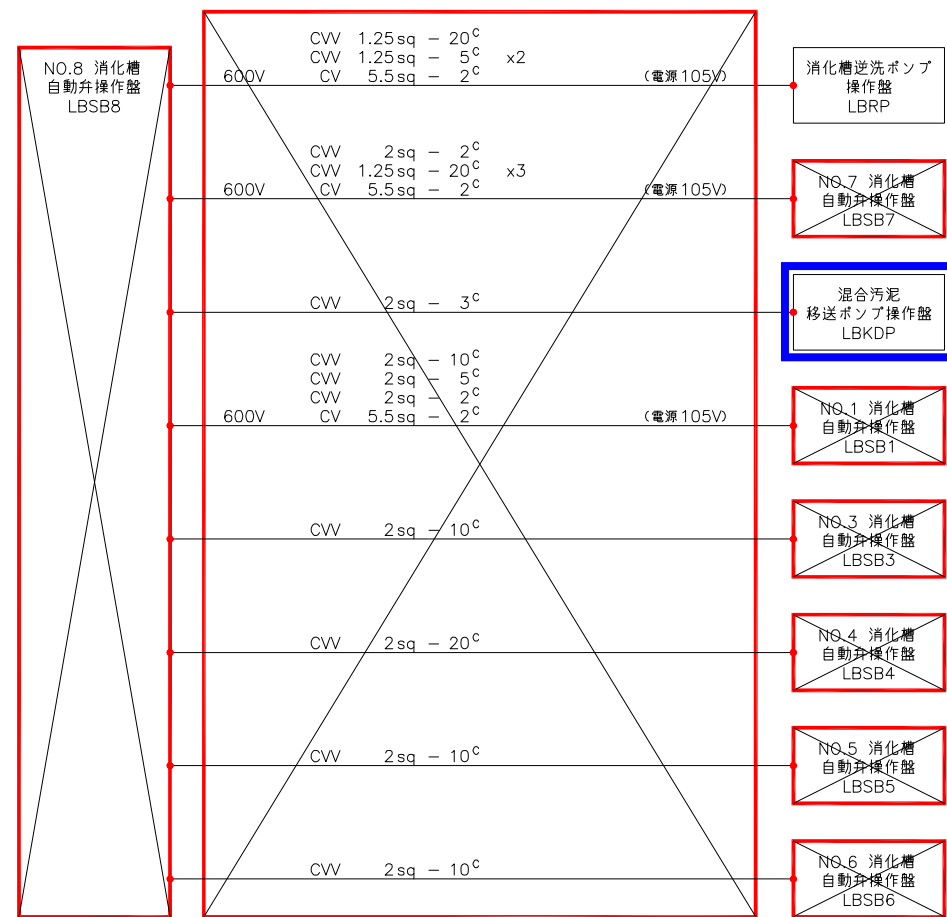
NO.8 消化槽
自動弁操作盤
LBSB8

CVV 1.25sq − $20^c$
CVV 1.25sq − $5^c$ x2
600V CV 5.5sq − $2^c$ (電源105V)

消化槽逆洗ポンプ
操作盤
LBRP

CVV 2sq − $2^c$
CVV 1.25sq − $20^c$ x3
600V CV 5.5sq − $2^c$ (電源105V)

NO.7 消化槽
自動弁操作盤
LBSB7

CVV 2sq − $3^c$

混合汚泥
移送ポンプ操作盤
LBKDP

CVV 2sq − $10^c$
CVV 2sq − $5^c$
CVV 2sq − $2^c$
600V CV 5.5sq − $2^c$ (電源105V)

NO.1 消化槽
自動弁操作盤
LBSB1

CVV 2sq − $10^c$

NO.3 消化槽
自動弁操作盤
LBSB3

CVV 2sq − $20^c$

NO.4 消化槽
自動弁操作盤
LBSB4

CVV 2sq − $10^c$

NO.5 消化槽
自動弁操作盤
LBSB5

CVV 2sq − $10^c$

NO.6 消化槽
自動弁操作盤
LBSB6